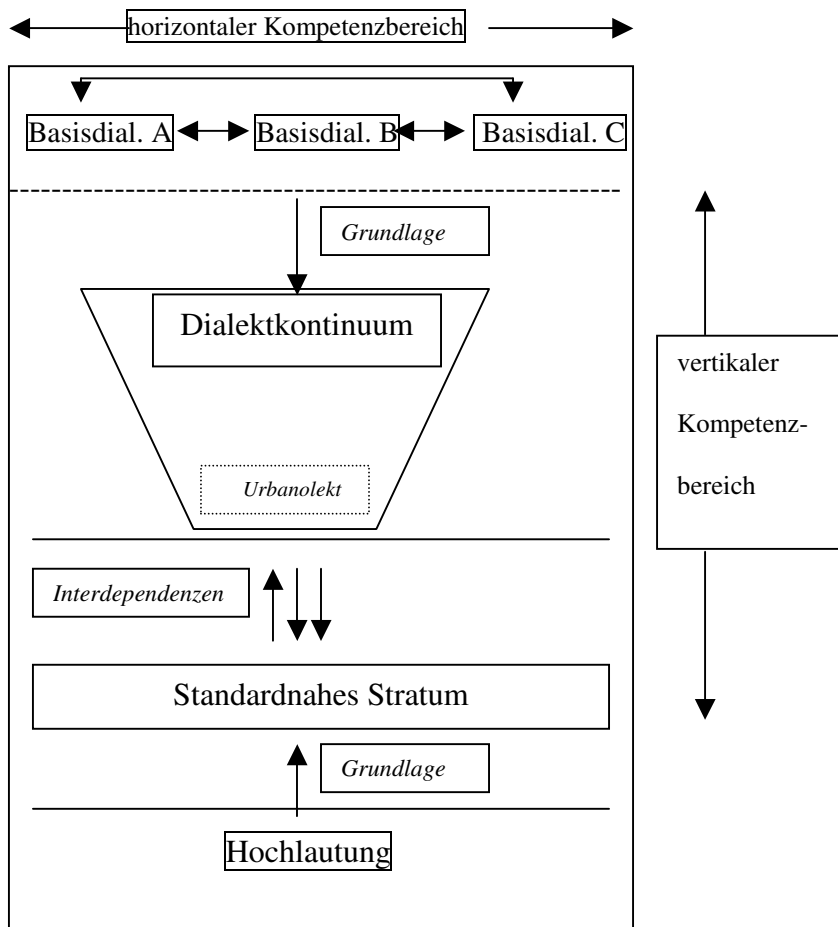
horizontaler Kompetenzbereich

Basisdial. A

Basisdial. B

Basisdial. C

Grundlage

Dialektkontinuum

Urbanolekt

vertikaler Kompetenzbereich

Interdependenzen

Standardnahes Stratum

Grundlage

Hochlautung